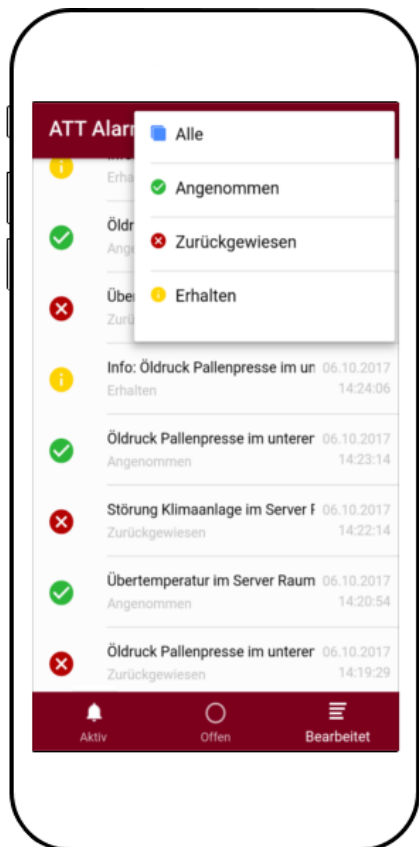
ATT Alarm

Alle

Angenommen

Zurückgewiesen

Erhalten

Info
Erhalten

Öldr
Angen

Über
Zurüc

Info: Öldruck Pallenpresse im un 06.10.2017
Erhalten 14:24:06

Öldruck Pallenpresse im unterer 06.10.2017
Angenommen 14:23:14

Störung Klimaanlage im Server F 06.10.2017
Zurückgewiesen 14:22:14

Übertemperatur im Server Raum 06.10.2017
Angenommen 14:20:54

Öldruck Pallenpresse im unterer 06.10.2017
Zurückgewiesen 14:19:29

Aktiv
Offen
Bearbeitet